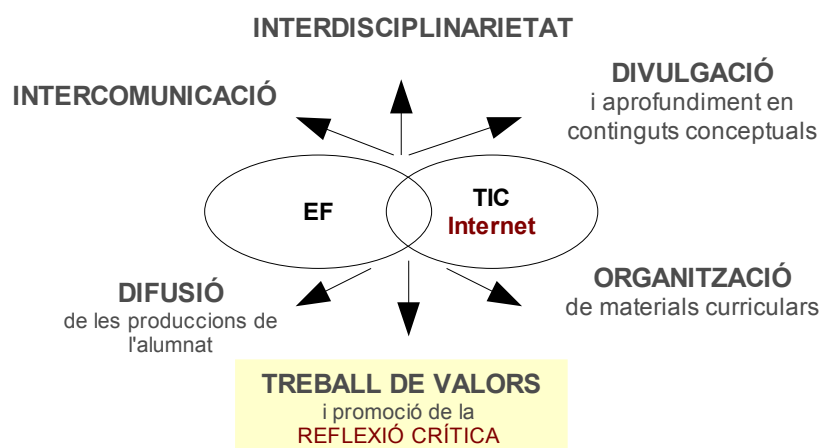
INTERDISCIPLINARIETAT

INTERCOMUNICACIÓ

DIVULGACIÓ
i aprofundiment en continguts conceptuals

EF

TIC
Internet

DIFUSIÓ
de les produccions de l'alumnat

ORGANITZACIÓ
de materials curriculars

TREBALL DE VALORS
i promoció de la
REFLEXIÓ CRÍTICA